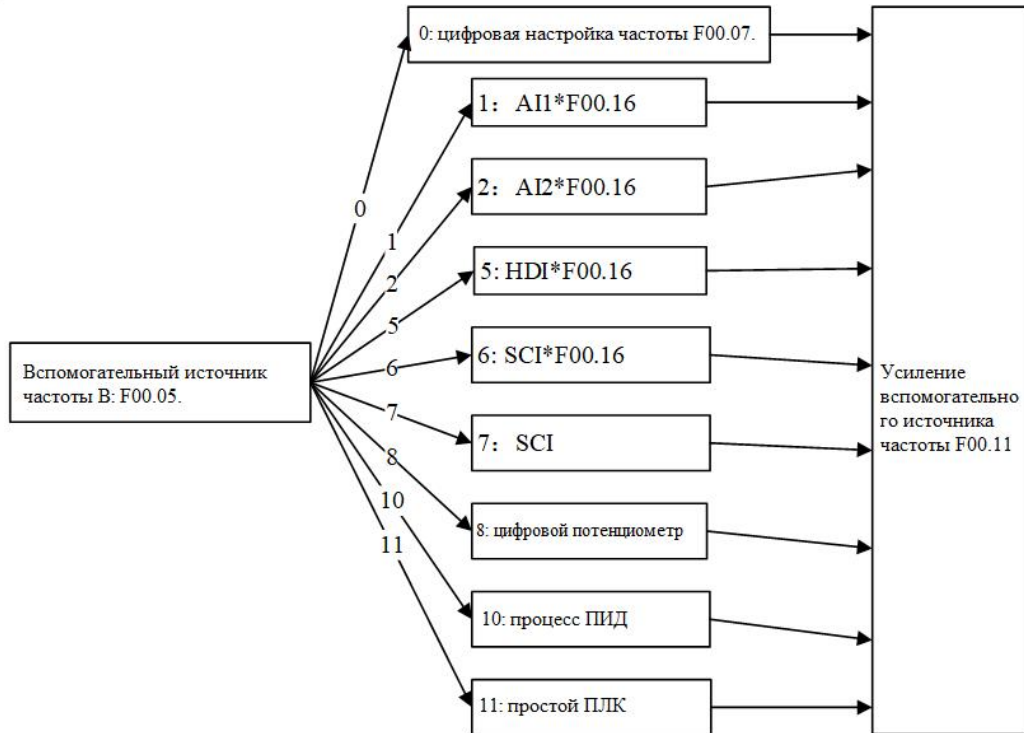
Вспомогательный источник частоты B: F00.05.

0
1
2
5
6
7
8
10
11

0: цифровая настройка частоты F00.07.

1： AI1*F00.16

2： AI2*F00.16

5: HDI*F00.16

6: SCI*F00.16

7： SCI

8: цифровой потенциометр

10: процесс ПИД

11: простой ПЛК

Усиление вспомогательного источника частоты F00.11